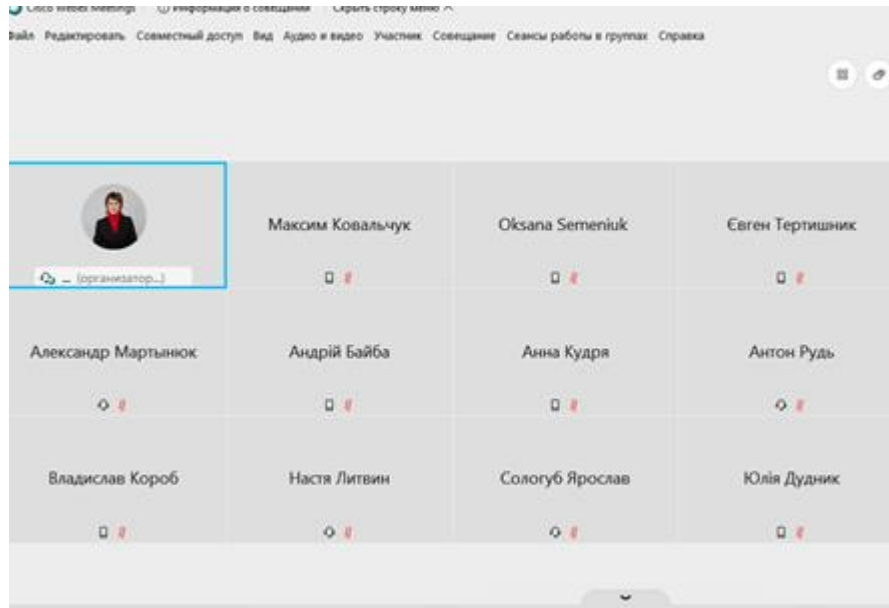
Cisco Webex Meetings   Информация о совещании   Скрыть строку меню

Файл  Редактировать  Совместный доступ  Вид  Аудио и видео  Участник  Совещание  Сеансы работы в группах  Справка

_ (организатор...)

Максим Ковальчук

Oksana Semeniuk

Євген Тертишник

Александр Мартынюк

Андрій Байба

Анна Кудря

Антон Рудь

Владислав Короб

Настя Литвин

Сологуб Ярослав

Юлія Дудник